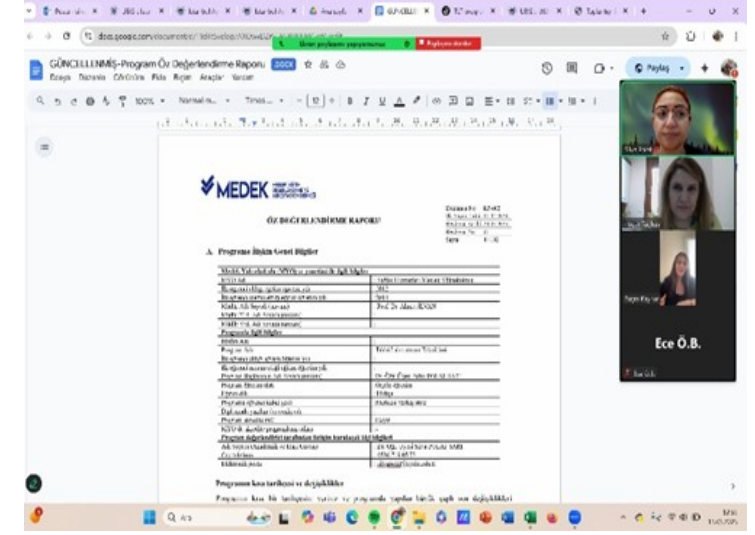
GÜNCELLENMİŞ-Program Öz Değerlendirme Raporu DOCX

Dosya Düzenle Görüntüle Ekle Biçim Araçlar Yardım

100%

Normal m...

Times...

12

Paylaş

MEDEK

ÖZ DEĞERLENDİRME RAPORU

A. Programa İlişkin Genel Bilgiler

Programın kısa tarihçesi ve değişiklikler

Ece Ö.B.